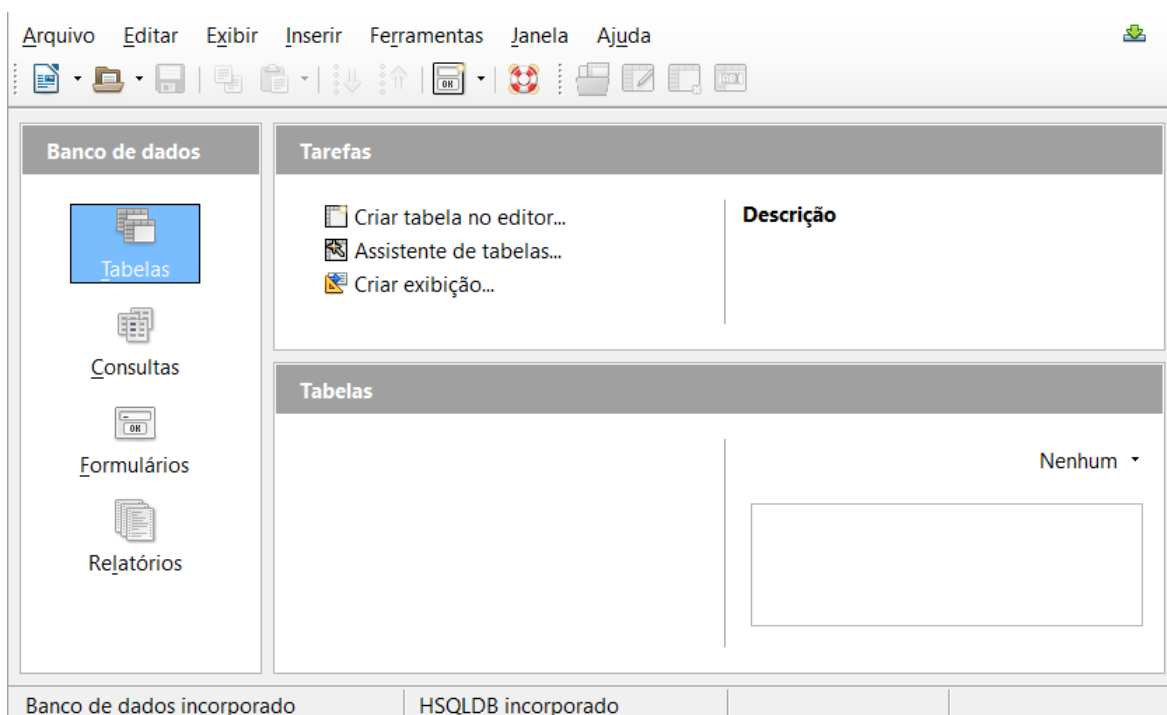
Arquivo Editar Exibir Inserir Ferramentas Janela Ajuda

Banco de dados

Tabelas

Consultas

Formulários

Relatórios

Tarefas

Criar tabela no editor...
Assistente de tabelas...
Criar exibição...

Descrição

Tabelas

Nenhum

Banco de dados incorporado | HSQLDB incorporado